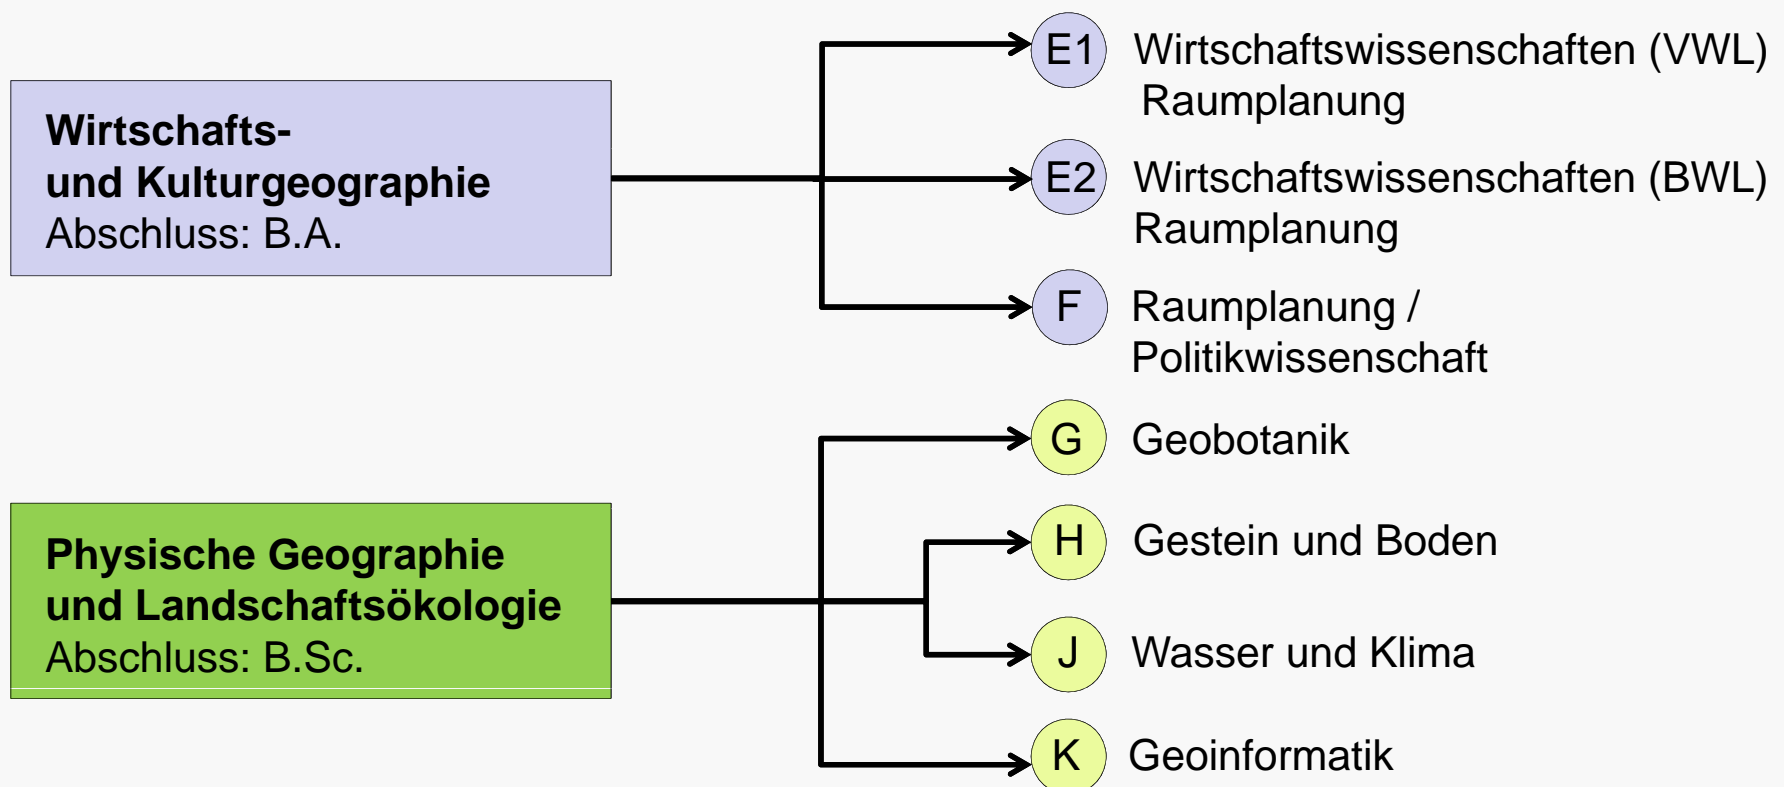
Wirtschafts- und Kulturgeographie
Abschluss: B.A.

E1 Wirtschaftswissenschaften (VWL) Raumplanung

E2 Wirtschaftswissenschaften (BWL) Raumplanung

F Raumplanung / Politikwissenschaft

Physische Geographie und Landschaftsökologie
Abschluss: B.Sc.

G Geobotanik

H Gestein und Boden

J Wasser und Klima

K Geoinformatik